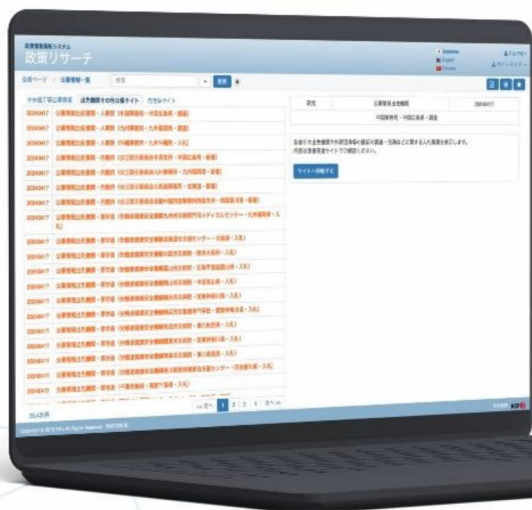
政策情報システム
政策リサーチ

公募ページ | 公募情報一覧

中央省庁 | 独立行政法人 | 地方自治体

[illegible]

20240417
20240417
20240417
20240417
20240417
20240417
20240417
20240417
20240417
20240417
20240417
20240417
20240417
20240417
20240417
20240417
20240417
20240417
20240415

サイトへ移動する

1 2 3 4

Copyright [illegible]